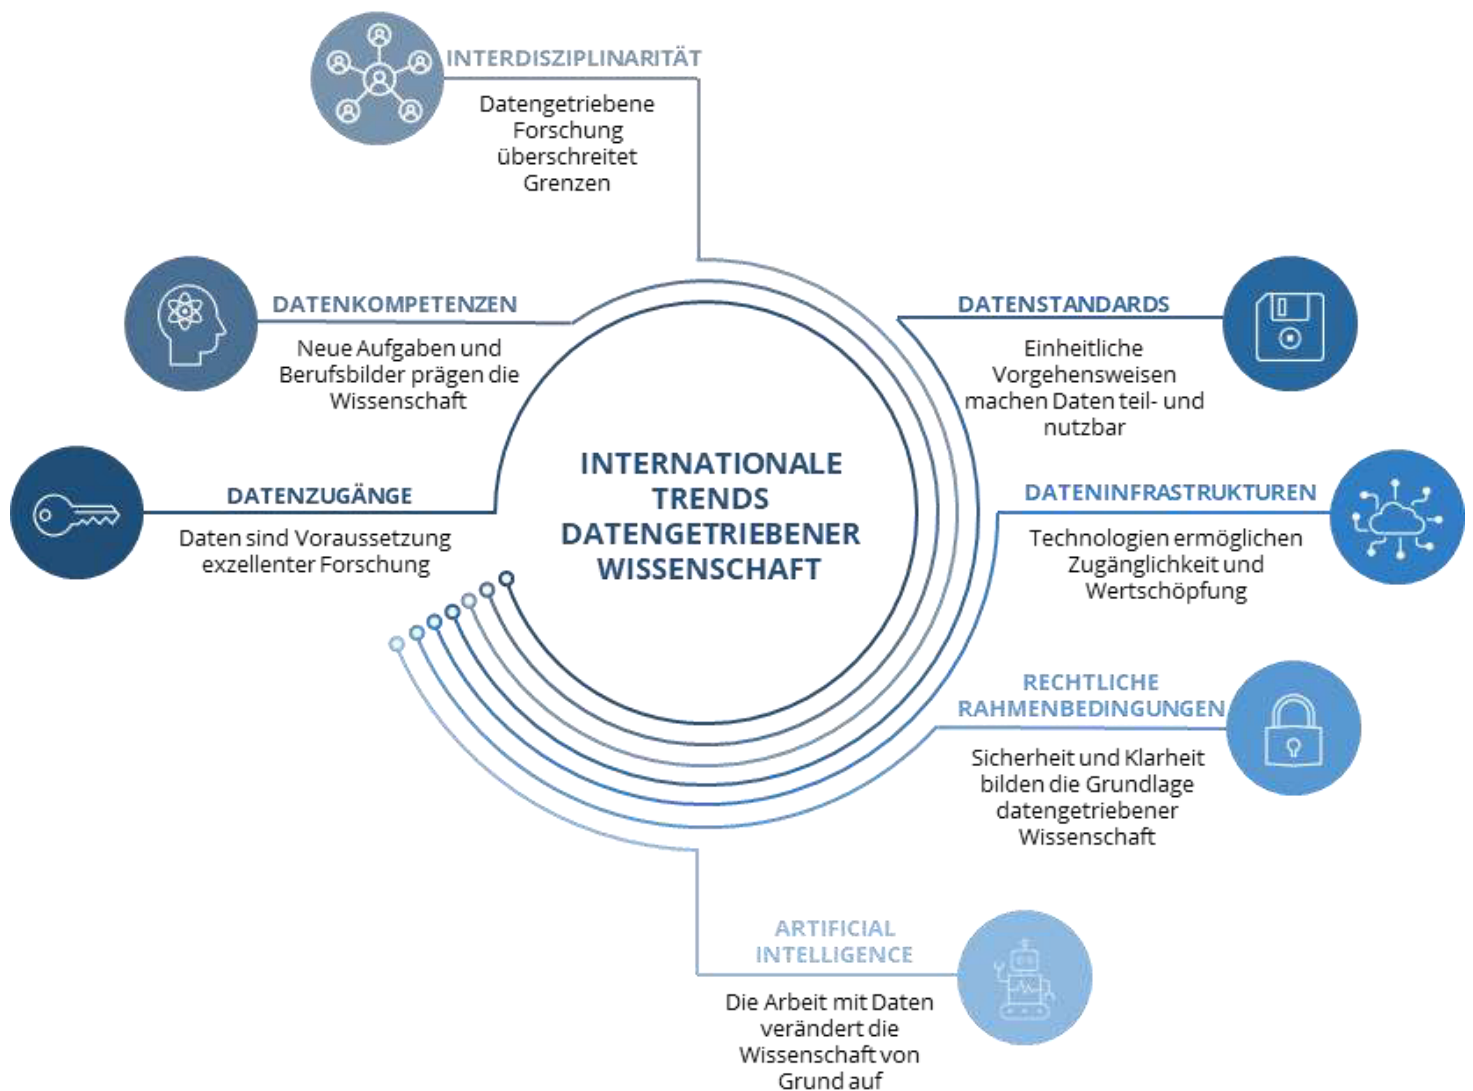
INTERDISZIPLINARITÄT

Datengetriebene Forschung überschreitet Grenzen

DATENKOMPETENZEN

Neue Aufgaben und Berufsbilder prägen die Wissenschaft

DATENSTANDARDS

Einheitliche Vorgehensweisen machen Daten teil- und nutzbar

DATENZUGÄNGE

Daten sind Voraussetzung exzellenter Forschung

INTERNATIONALE TRENDS DATENGETRIEBENER WISSENSCHAFT

DATENINFRASTRUKTUREN

Technologien ermöglichen Zugänglichkeit und Wertschöpfung

RECHTLICHE RAHMENBEDINGUNGEN

Sicherheit und Klarheit bilden die Grundlage datengetriebener Wissenschaft

ARTIFICIAL INTELLIGENCE

Die Arbeit mit Daten verändert die Wissenschaft von Grund auf